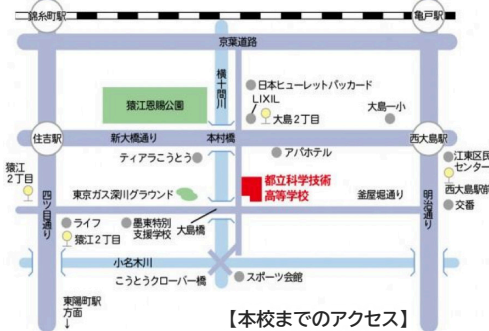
錦糸町駅
亀戸駅
京葉道路
横十間川
日本ヒューレットパッカード
LIXIL
大島一小
猿江恩賜公園
大島2丁目
住吉駅
新大橋通り
本村橋
西大島駅
猿江2丁目
ティアラこうとう
アパホテル
江東区民センター
西大島駅
交番
東京ガス深川グラウンド
都立科学技術高等学校
釜屋堀通り
四ツ目通り
明治通り
ライフ
墨東特別支援学校
猿江2丁目
大島橋
小名木川
こうとうクローバー橋
スポーツ会館
東陽町駅方面
【本校までのアクセス】